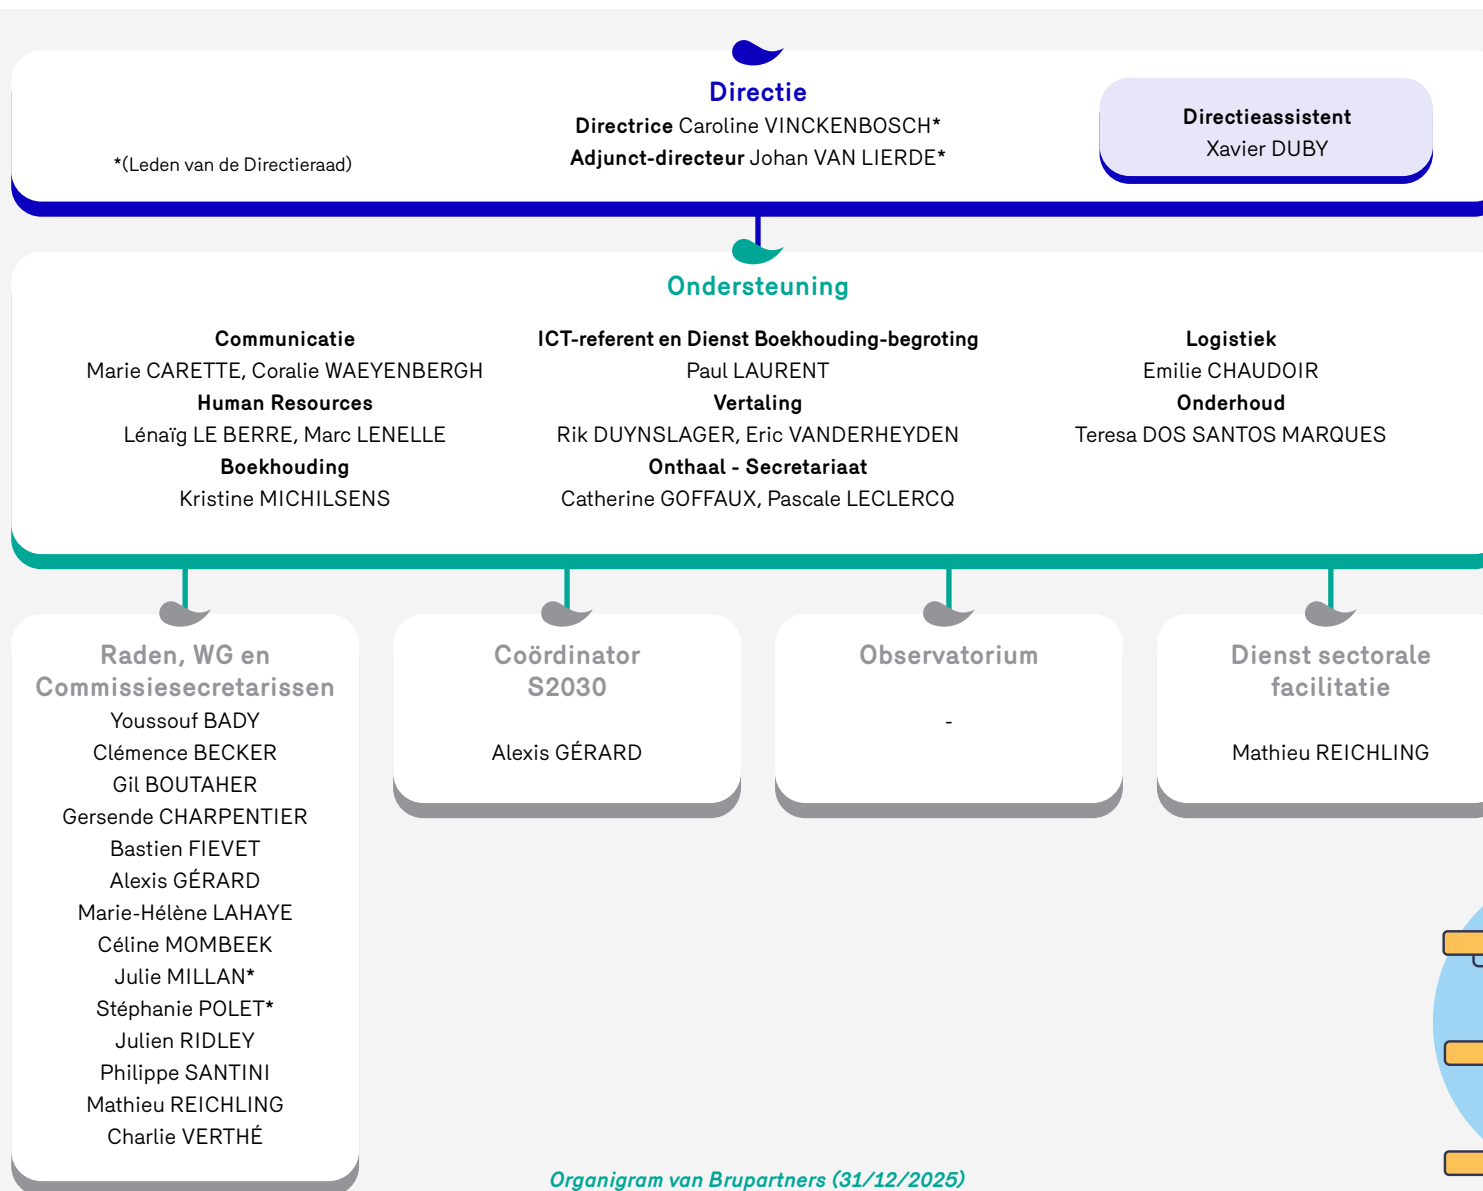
Directie
Directrice Caroline VINCKENBOSCH*
Adjunct-directeur Johan VAN LIERDE*

*(Leden van de Directieraad)

Directieassistent
Xavier DUBY

Ondersteuning

Communicatie
Marie CARETTE, Coralie WAEYENBERGH
Human Resources
Lénaïg LE BERRE, Marc LENELLE
Boekhouding
Kristine MICHILSENS

ICT-referent en Dienst Boekhouding-begroting
Paul LAURENT
Vertaling
Rik DUYNSLAGER, Eric VANDERHEYDEN
Onthaal - Secretariaat
Catherine GOFFAUX, Pascale LECLERCQ

Logistiek
Emilie CHAUDOIR
Onderhoud
Teresa DOS SANTOS MARQUES

Raden, WG en Commissiesecretarissen
Youssouf BADY
Clémence BECKER
Gil BOUTAHER
Gersende CHARPENTIER
Bastien FIEVET
Alexis GÉRARD
Marie-Hélène LAHAYE
Céline MOMBEEK
Julie MILLAN*
Stéphanie POLET*
Julien RIDLEY
Philippe SANTINI
Mathieu REICHLING
Charlie VERTHÉ

Coördinator S2030
Alexis GÉRARD

Observatorium
-

Dienst sectorale facilitatie
Mathieu REICHLING

Organigram van Brupartners (31/12/2025)